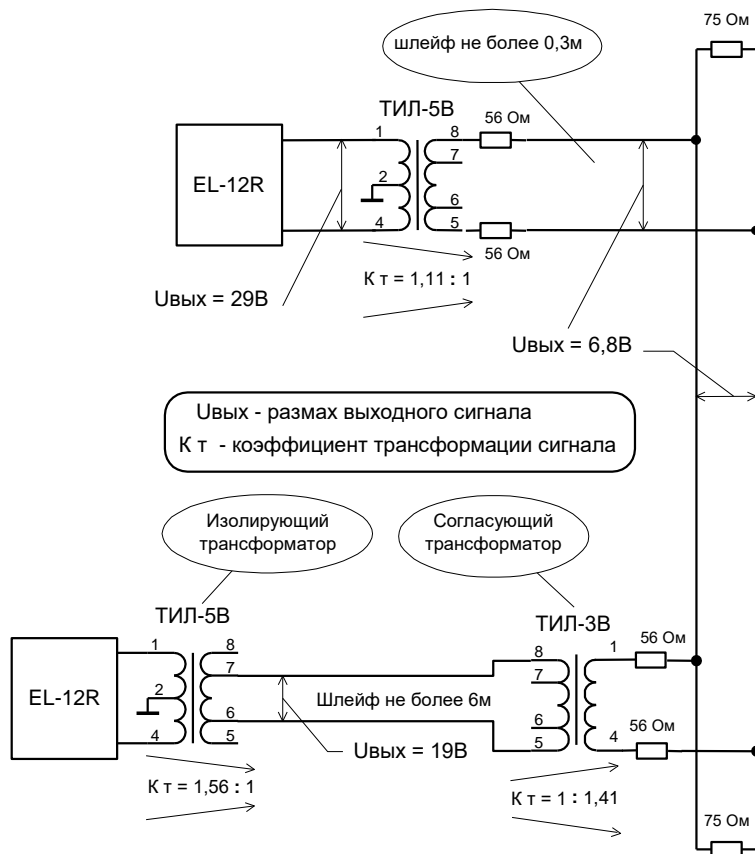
75 Ом

шлейф не более 0,3м

ТИЛ-5В

56 Ом

EL-12R

1
8
7
2
6
4
5

56 Ом

К т = 1,11 : 1

Uвых = 29В

Uвых = 6,8В

Uвых - размах выходного сигнала
К т - коэффициент трансформации сигнала

Изолирующий трансформатор

Согласующий трансформатор

ТИЛ-5В

ТИЛ-3В

56 Ом

EL-12R

1
8
7
2
6
4
5

8
1
7
6
5
4

Шлейф не более 6м

56 Ом

Uвых = 19В

К т = 1,56 : 1

К т = 1 : 1,41

75 Ом